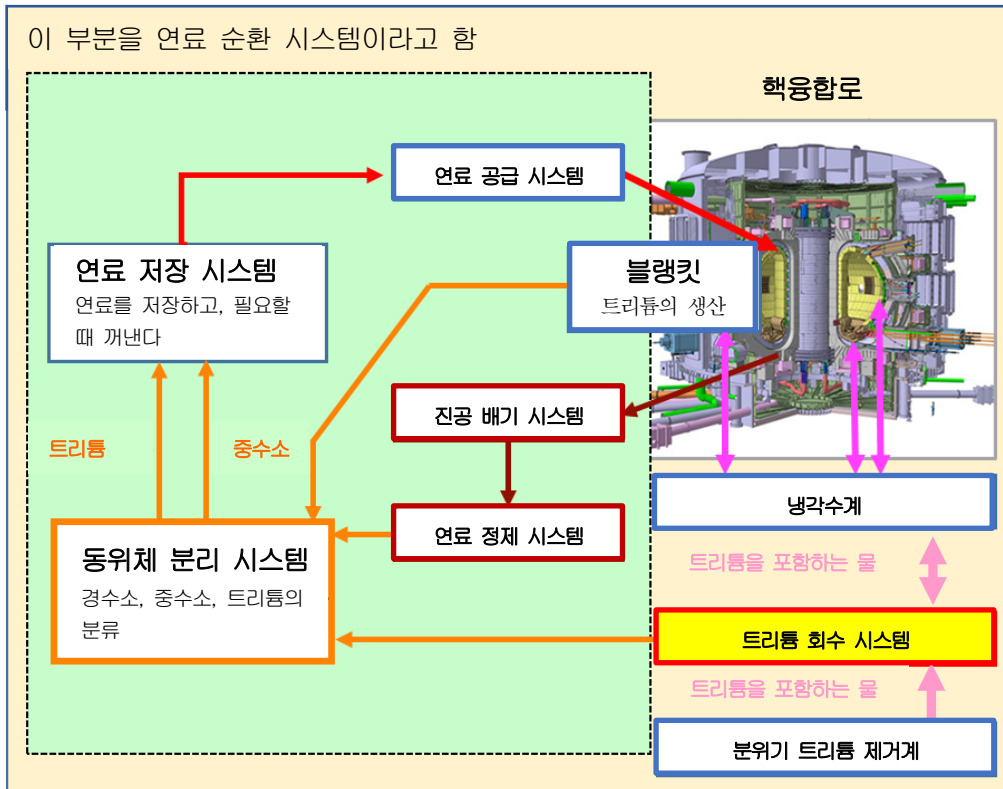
이 부분을 연료 순환 시스템이라고 함

핵융합로

연료 공급 시스템

연료 저장 시스템
연료를 저장하고, 필요할 때 꺼낸다

블랭킷
트리튬의 생산

진공 배기 시스템

트리튬

중수소

연료 정제 시스템

냉각수계

동위체 분리 시스템
경수소, 중수소, 트리튬의 분류

트리튬을 포함하는 물

트리튬 회수 시스템

트리튬을 포함하는 물

분위기 트리튬 제거계